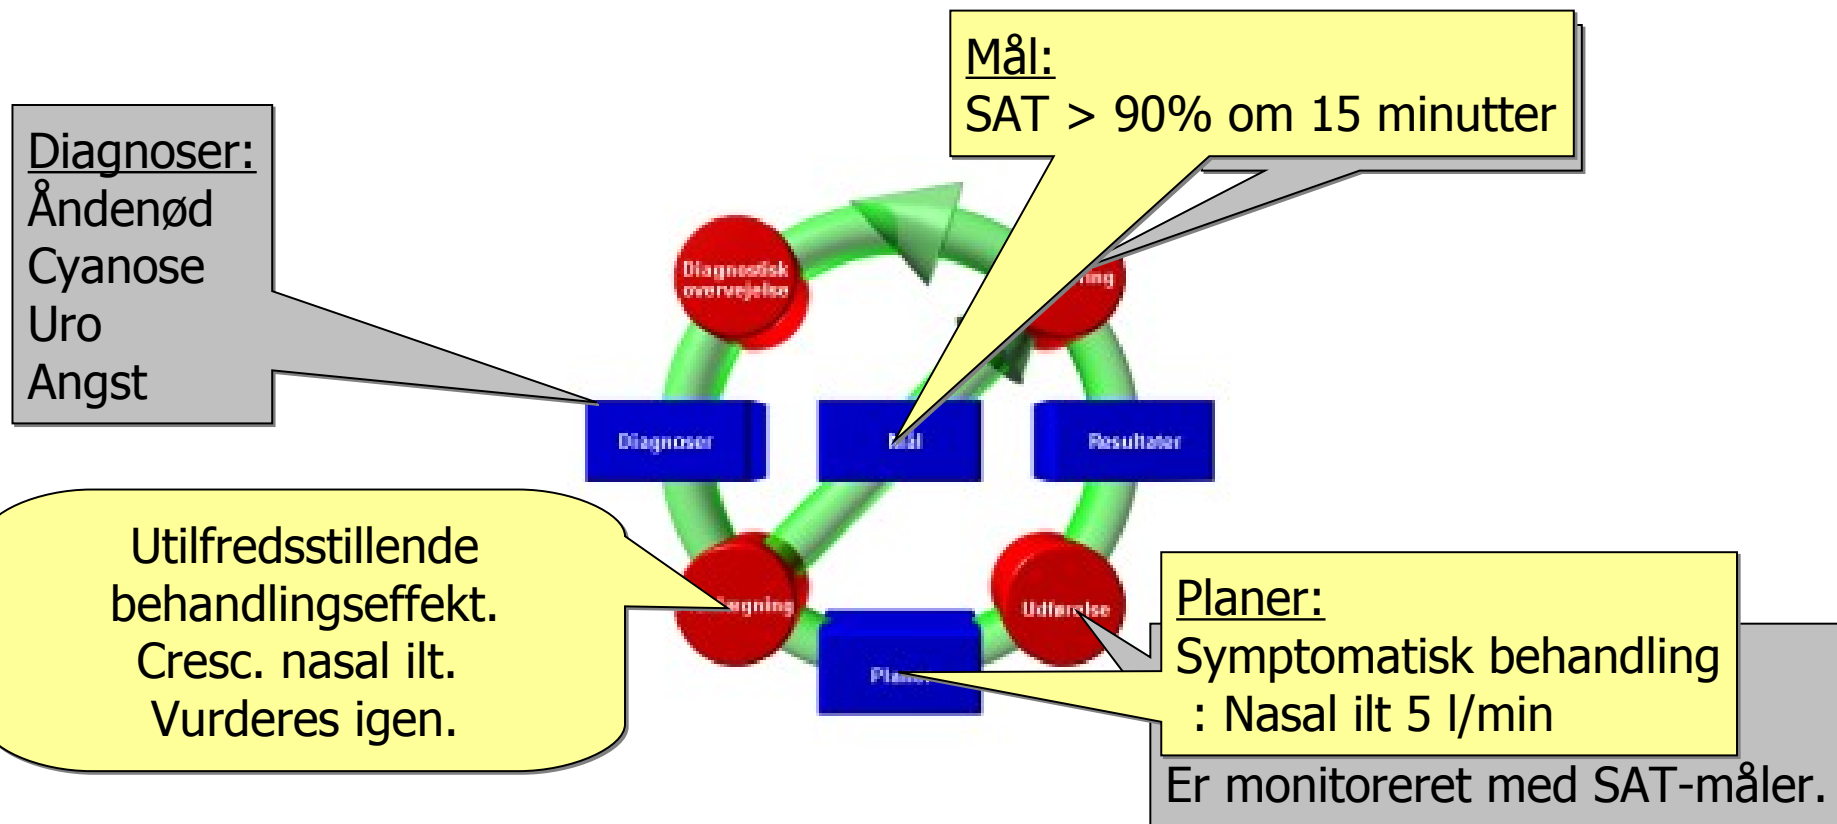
Mål:
SAT > 90% om 15 minutter

Diagnoser:
Åndenød
Cyanose
Uro
Angst

Diagnostisk overvejelse

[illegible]ing

Diagnoser

Mål

Resultater

Utilfredsstillende behandlingseffekt.
Cresc. nasal ilt.
Vurderes igen.

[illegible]agning

Udf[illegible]lse

Plan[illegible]

Planer:
Symptomatisk behandling
: Nasal ilt 5 l/min

Er monitoreret med SAT-måler.